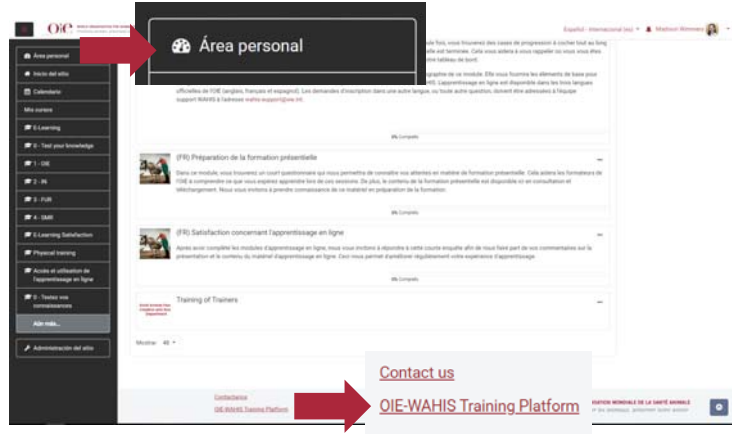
OIE WORLD ORGANISATION FOR ANIMAL HEALTH

Área personal

Español - Internacional (es) Madison Wimmers

Área personal
Inicio del sitio
Calendario
Mis cursos
E-Learning
0 - Test your knowledge
1 - OIE
2 - IN
3 - FUR
4 - SMR
E-Learning Satisfaction
Physical training
Acces et utilisation de l'apprentissage en ligne
0 - Testez vos connaissances
Más...
Administración del sitio

officielles de l'OIE (anglais, français et espagnol). Les demandes d'inscription dans une autre langue, ou toute autre question, doivent être adressées à l'équipe support WAHIS à l'adresse wahis.support@oie.int.

0% Completo

(FR) Préparation de la formation présentielle

Dans ce module, vous trouverez un court questionnaire qui nous permettra de connaître vos attentes en matière de formation présentielle. Cela aidera les formateurs de l'OIE à comprendre ce que vous espérez apprendre lors de ces sessions. De plus, le contenu de la formation présentielle est disponible ici en consultation et téléchargement. Nous vous invitons à prendre connaissance de ce matériel en préparation de la formation.

0% Completo

(FR) Satisfaction concernant l'apprentissage en ligne

Après avoir complété les modules d'apprentissage en ligne, nous vous invitons à répondre à cette courte enquête afin de nous faire part de vos commentaires sur la présentation et le contenu du matériel d'apprentissage en ligne. Ceci nous permet d'améliorer régulièrement votre expérience d'apprentissage.

0% Completo

Training of Trainers

Mostrar 48

Contact us
OIE-WAHIS Training Platform

ORGANISATION MONDIALE DE LA SANTÉ ANIMALE